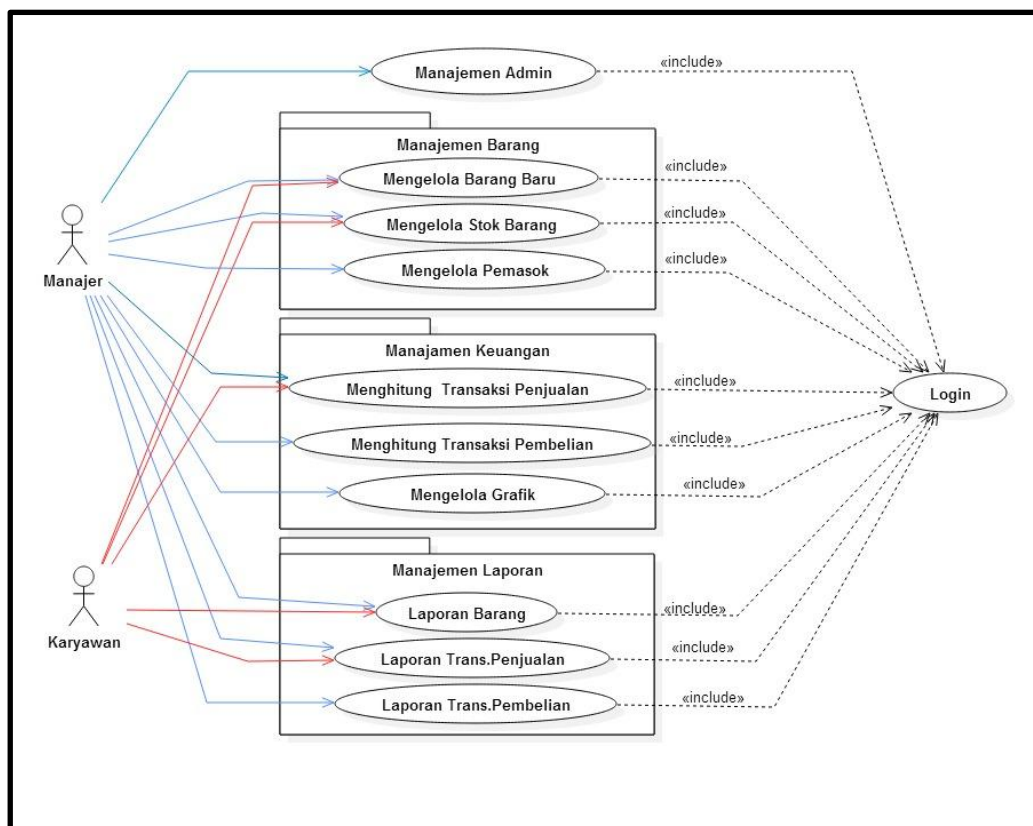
Manajemen Admin
«include»

Manajemen Barang
Mengelola Barang Baru
«include»
Mengelola Stok Barang
«include»
Mengelola Pemasok
«include»

Manajer

Manajamen Keuangan
Menghitung  Transaksi Penjualan
«include»
Menghitung Transaksi Pembelian
«include»
Mengelola Grafik
«include»

Login

Karyawan

Manajemen Laporan
Laporan Barang
«include»
Laporan Trans.Penjualan
«include»
Laporan Trans.Pembelian
«include»